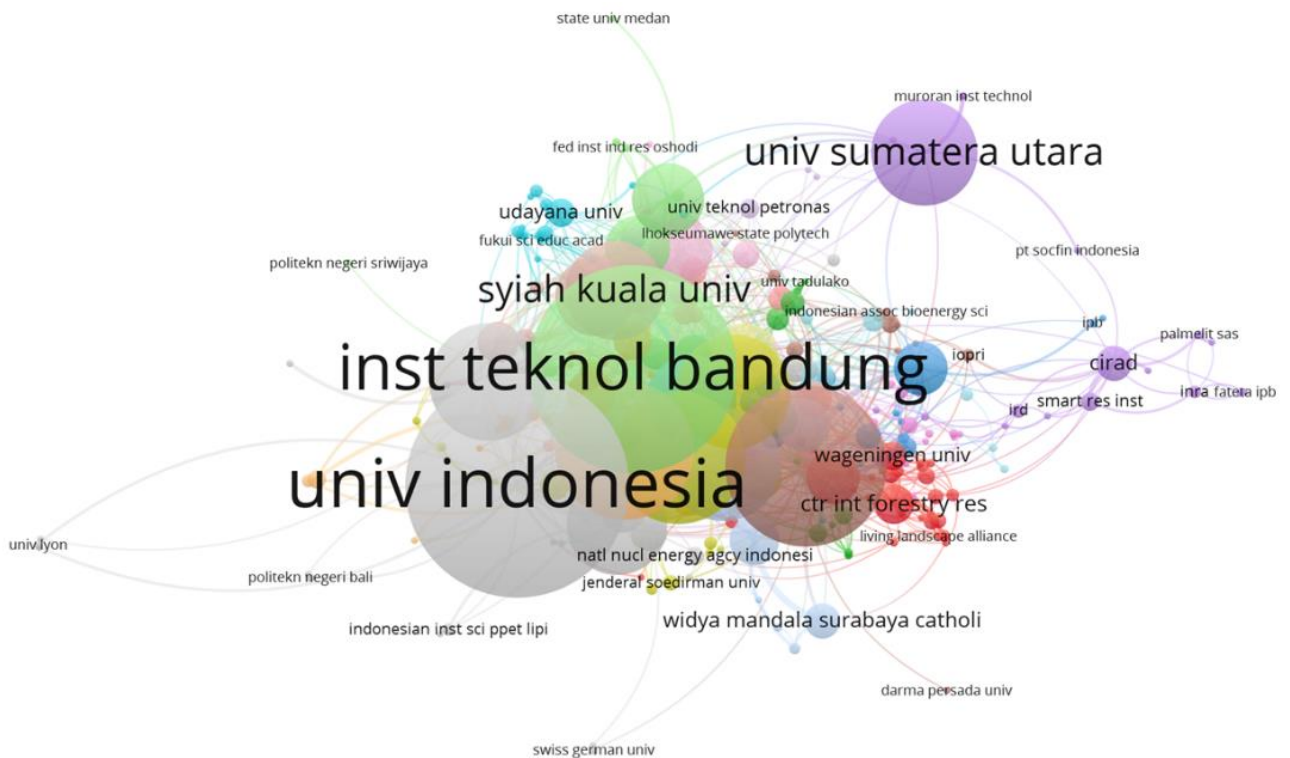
state univ medan

muroran inst technol

fed inst ind res oshodi

univ sumatera utara

udayana univ

univ teknol petronas

fukui sci educ acad

lhokseumawe state polytech

pt socfin indonesia

politekn negeri sriwijaya

univ tadulako

syiah kuala univ

indonesian assoc bioenergy sci

ipb

palmelit sas

inst teknol bandung

iopri

cirad

inra

fateta ipb

ird

smart res inst

wageningen univ

univ indonesia

ctr int forestry res

univ lyon

living landscape alliance

natl nucl energy agcy indonesi

politekn negeri bali

jenderal soedirman univ

widya mandala surabaya catholi

indonesian inst sci ppet lipi

darma persada univ

swiss german univ